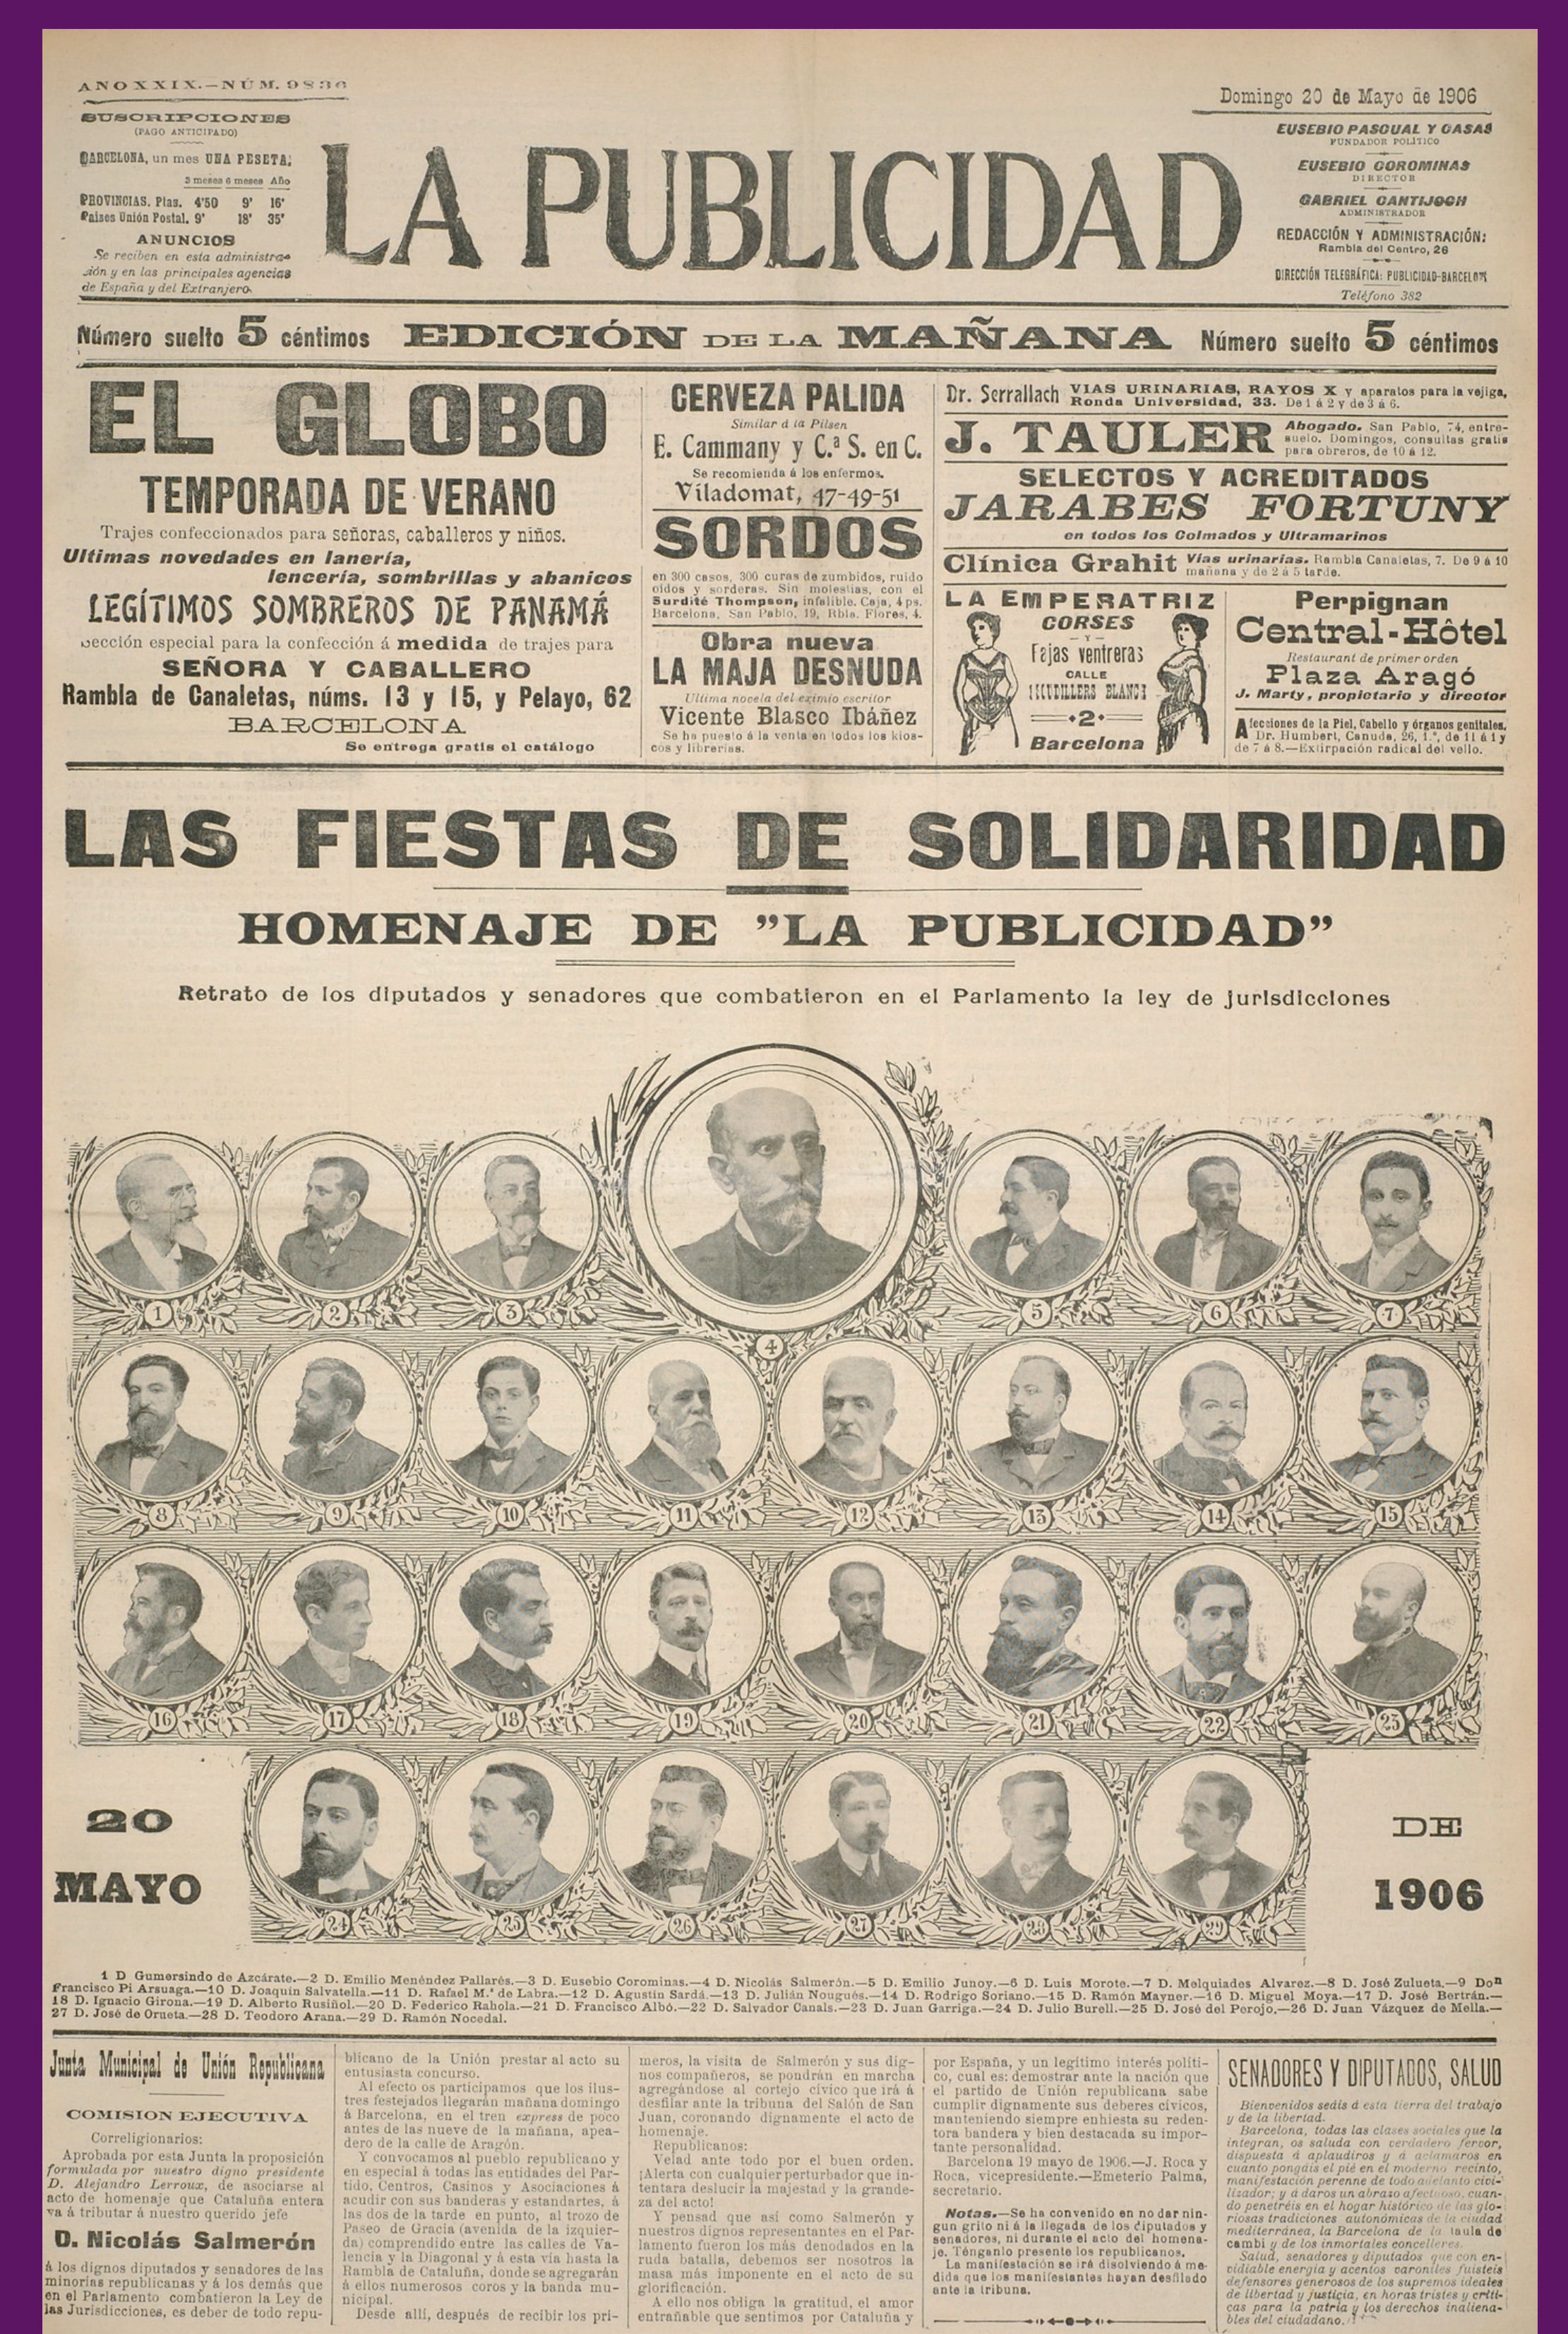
AÑO XXIX.—NÚM. 9836

SUSCRIPCIONES
(PAGO ANTICIPADO)

BARCELONA, un mes UNA PESETA
3 meses 6 meses Año
PROVINCIAS. Ptas. 4'50 9' 16'
Países Unión Postal. 9' 18' 35'

ANUNCIOS
Se reciben en esta administración y en las principales agencias de España y del Extranjero

LA PUBLICIDAD

Domingo 20 de Mayo de 1906

EUSEBIO PASCUAL Y CASAS
FUNDADOR POLÍTICO
EUSEBIO COROMINAS
DIRECTOR
GABRIEL CANTIJOCH
ADMINISTRADOR
REDACCIÓN Y ADMINISTRACIÓN:
Rambla del Centro, 28
DIRECCIÓN TELEGRÁFICA: PUBLICIDAD-BARCELONA
Teléfono 382

Número suelto 5 céntimos EDICIÓN DE LA MAÑANA Número suelto 5 céntimos

EL GLOBO
TEMPORADA DE VERANO
Trajes confeccionados para señoras, caballeros y niños.
Ultimas novedades en lanería, lencería, sombrillas y abanicos
LEGÍTIMOS SOMBREROS DE PANAMÁ
Sección especial para la confección á medida de trajes para
SEÑORA Y CABALLERO
Rambla de Canaletas, núms. 13 y 15, y Pelayo, 62
BARCELONA
Se entrega gratis el catálogo

CERVEZA PALIDA
Similar á la Pilsen
E. Cammany y C.ª S. en C.
Se recomienda á los enfermos.
Viladomat, 47-49-51

SORDOS
en 300 casos, 300 curas de zumbidos, ruido oídos y sorderas. Sin molestias, con el Surdité Thompson, infalible. Caja, 4 ps. Barcelona, San Pablo, 19, Ibis, Flores, 4.

Obra nueva
LA MAJA DESNUDA
Ultima novela del eximio escritor
Vicente Blasco Ibáñez
Se ha puesto á la venta en todos los kioscos y librerías.

Dr. Serrallach VIAS URINARIAS, RAYOS X y aparatos para la vejiga, Ronda Universidad, 33. De 1 á 2 y de 3 á 6.

J. TAULER Abogado. San Pablo, 74, entresuelo. Domingos, consultas gratis para obreros, de 10 á 12.

SELECTOS Y ACREDITADOS
JARABES FORTUNY
en todos los Colmados y Ultramarinos

Clínica Grahit Vias urinarias. Rambla Canaletas, 7. De 9 á 10 mañana y de 2 á 5 tarde.

LA EMPERATRIZ
CORSES
Y
Fajas ventreras
CALLE
CUCHILLEROS BLANCH
2
Barcelona

Perpignan
Central-Hôtel
Restaurant de primer orden
Plaza Aragó
J. Marty, propietario y director

Afecciones de la Piel, Cabello y órganos genitales. Dr. Humbert, Canuda, 26, 1.º, de 11 á 1 y de 7 á 8.—Extirpación radical del vello.

LAS FIESTAS DE SOLIDARIDAD
HOMENAJE DE "LA PUBLICIDAD"
Retrato de los diputados y senadores que combatieron en el Parlamento la ley de jurisdicciones

1 2 3 4 5 6 7
8 9 10 11 12 13 14 15
16 17 18 19 20 21 22 23
24 25 26 27 28 29

20 MAYO DE 1906

1 D. Gumersindo de Azcárate.—2 D. Emilio Menéndez Pallarés.—3 D. Eusebio Corominas.—4 D. Nicolás Salmerón.—5 D. Emilio Junoy.—6 D. Luis Morote.—7 D. Melquiades Alvarez.—8 D. José Zulueta.—9 Don Francisco Pi Arsuaga.—10 D. Joaquín Salvatella.—11 D. Rafael M.ª de Labra.—12 D. Agustín Sardá.—13 D. Julián Nougués.—14 D. Rodrigo Soriano.—15 D. Ramón Mayner.—16 D. Miguel Moya.—17 D. José Bertrán.—18 D. Ignacio Girona.—19 D. Alberto Rusiñol.—20 D. Federico Rahola.—21 D. Francisco Albó.—22 D. Salvador Canals.—23 D. Juan Garriga.—24 D. Julio Burell.—25 D. José del Perojo.—26 D. Juan Vázquez de Mella.—27 D. José de Orueta.—28 D. Teodoro Arana.—29 D. Ramón Nocedal.

Junta Municipal de Unión Republicana

COMISIÓN EJECUTIVA

Correligionarios:
Aprobada por esta Junta la proposición formulada por nuestro digno presidente D. Alejandro Lerroux, de asociarse al acto de homenaje que Cataluña entera va á tributar á nuestro querido jefe

D. Nicolás Salmerón

á los dignos diputados y senadores de las minorías republicanas y á los demás que en el Parlamento combatieron la Ley de las Jurisdicciones, es deber de todo republicano de la Unión prestar al acto su entusiasta concurso.

Al efecto os participamos que los ilustres festejados llegarán mañana domingo á Barcelona, en el tren express de poco antes de las nueve de la mañana, apeadero de la calle de Aragón.

Y convocamos al pueblo republicano y en especial á todas las entidades del Partido, Centros, Casinos y Asociaciones á acudir con sus banderas y estandartes, á las dos de la tarde en punto, al trozo de Paseo de Gracia (avenida de la izquierda) comprendido entre las calles de Valencia y la Diagonal y á esta vía hasta la Rambla de Cataluña, donde se agregarán á ellos numerosos coros y la banda municipal.

Desde allí, después de recibir los primeros, la visita de Salmerón y sus dignos compañeros, se pondrán en marcha agregándose al cortejo cívico que irá á desfilar ante la tribuna del Salón de San Juan, coronando dignamente el acto de homenaje.

Republicanos:
Velad ante todo por el buen orden. ¡Alerta con cualquier perturbador que intentara deslucir la majestad y la grandeza del acto!

Y pensad que así como Salmerón y nuestros dignos representantes en el Parlamento fueron los más denodados en la ruda batalla, debemos ser nosotros la masa más imponente en el acto de su glorificación.

A ello nos obliga la gratitud, el amor entrañable que sentimos por Cataluña y por España, y un legítimo interés político, cual es: demostrar ante la nación que el partido de Unión republicana sabe cumplir dignamente sus deberes cívicos, manteniendo siempre enhiesta su redentora bandera y bien destacada su importante personalidad.

Barcelona 19 mayo de 1906.—J. Roca y Roca, vicepresidente.—Emeterio Palma, secretario.

Notas.—Se ha convenido en no dar ningún grito ni á la llegada de los diputados y senadores, ni durante el acto del homenaje. Tengánlo presente los republicanos.

La manifestación se irá disolviendo á medida que los manifestantes hayan desfilado ante la tribuna.

SENADORES Y DIPUTADOS, SALUD

Bienvenidos seáis á esta tierra del trabajo y de la libertad.

Barcelona, todas las clases sociales que la integran, os saluda con verdadero fervor, dispuesta á aplaudiros y á aclamaros en cuanto pongáis el pié en el moderno recinto, manifestación perenne de todo cuanto civilizador; y á daros un abrazo afectuoso, cuando penetréis en el hogar histórico de las gloriosas tradiciones autonómicas de la ciudad mediterránea, la Barcelona de la taula de cambi y de los inmortales concellers.

Salud, senadores y diputados que con envidiable energía y acentos varoniles fuisteis defensores generosos de los supremos ideales de libertad y justicia, en horas tristes y críticas para la patria y los derechos inalienables del ciudadano.